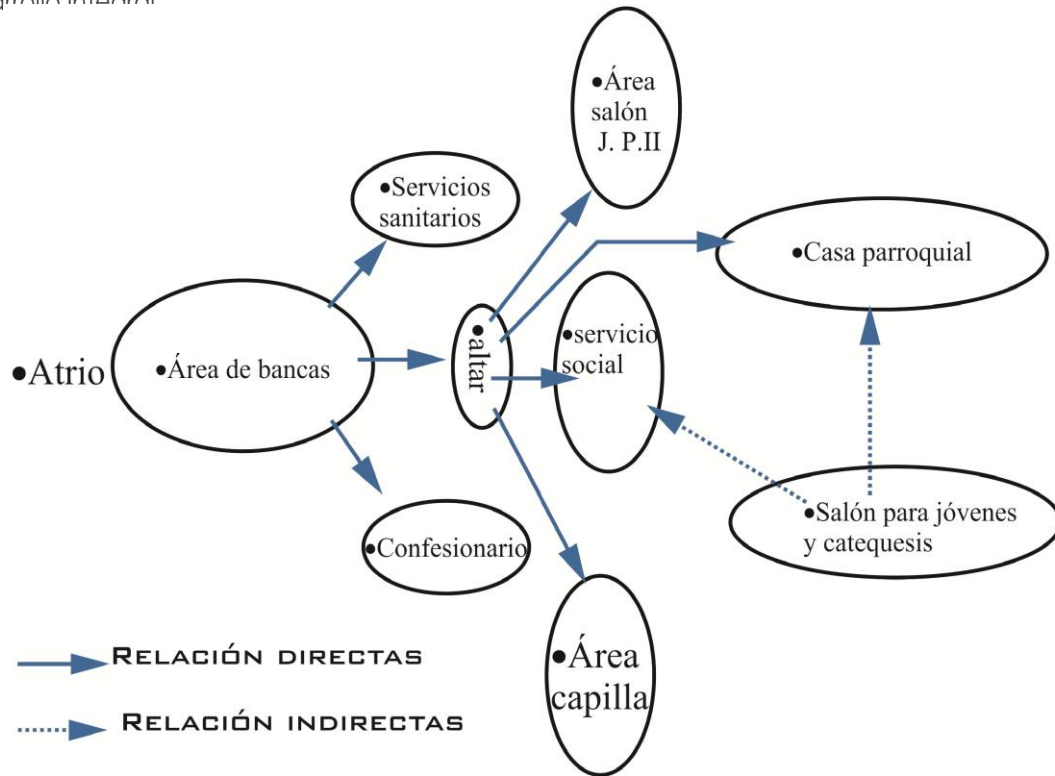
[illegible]

•Área salón J. P.II

•Servicios sanitarios

•Casa parroquial

•Atrio

•Área de bancas

•altar

•servicio social

•Salón para jóvenes y catequesis

•Confesionario

•Área capilla

Relación directas

Relación indirectas